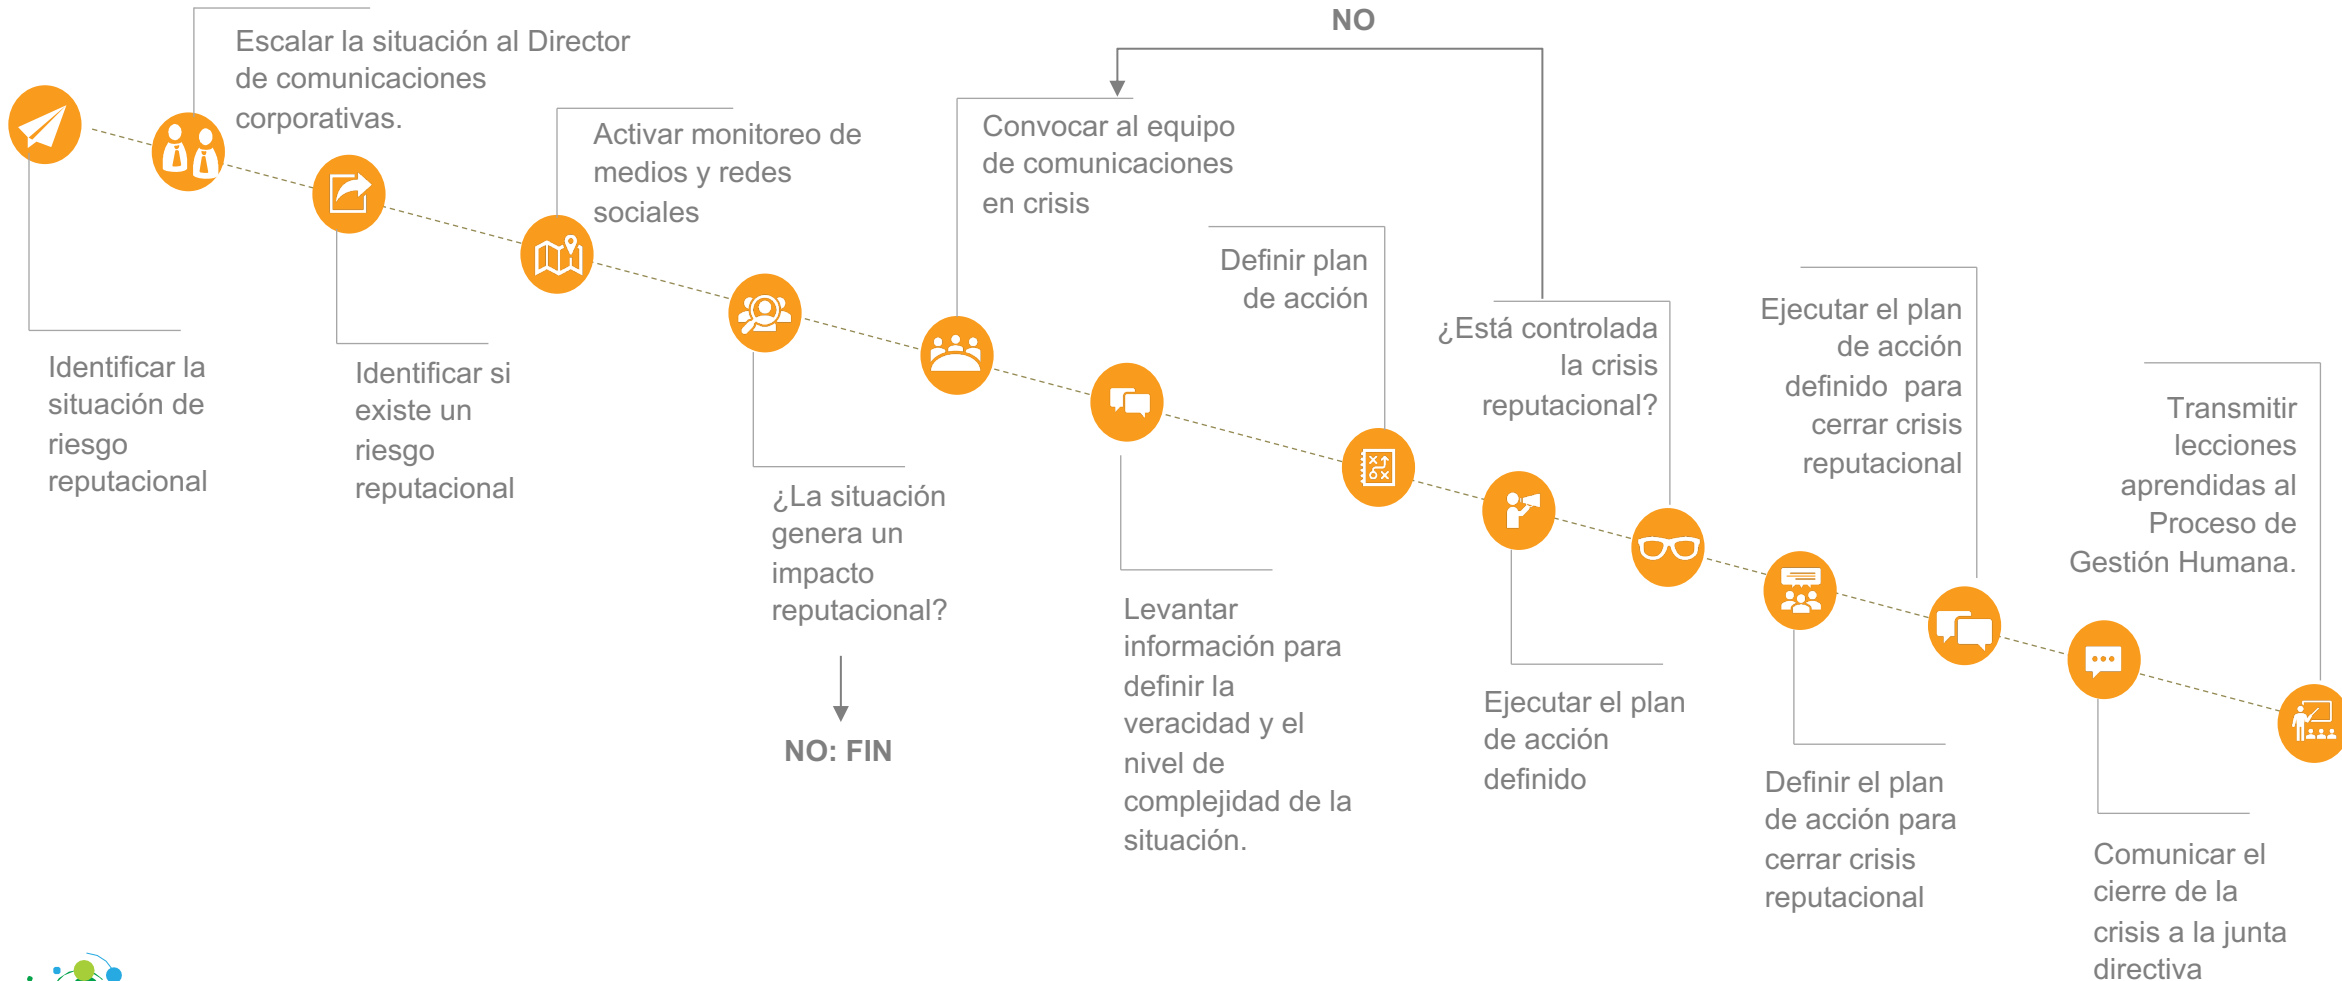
Identificar la situación de riesgo reputacional

Escalar la situación al Director de comunicaciones corporativas.

Identificar si existe un riesgo reputacional

Activar monitoreo de medios y redes sociales

¿La situación genera un impacto reputacional?

NO: FIN

Convocar al equipo de comunicaciones en crisis

NO

Levantar información para definir la veracidad y el nivel de complejidad de la situación.

Definir plan de acción

Ejecutar el plan de acción definido

¿Está controlada la crisis reputacional?

Definir el plan de acción para cerrar crisis reputacional

Ejecutar el plan de acción definido para cerrar crisis reputacional

Comunicar el cierre de la crisis a la junta directiva

Transmitir lecciones aprendidas al Proceso de Gestión Humana.